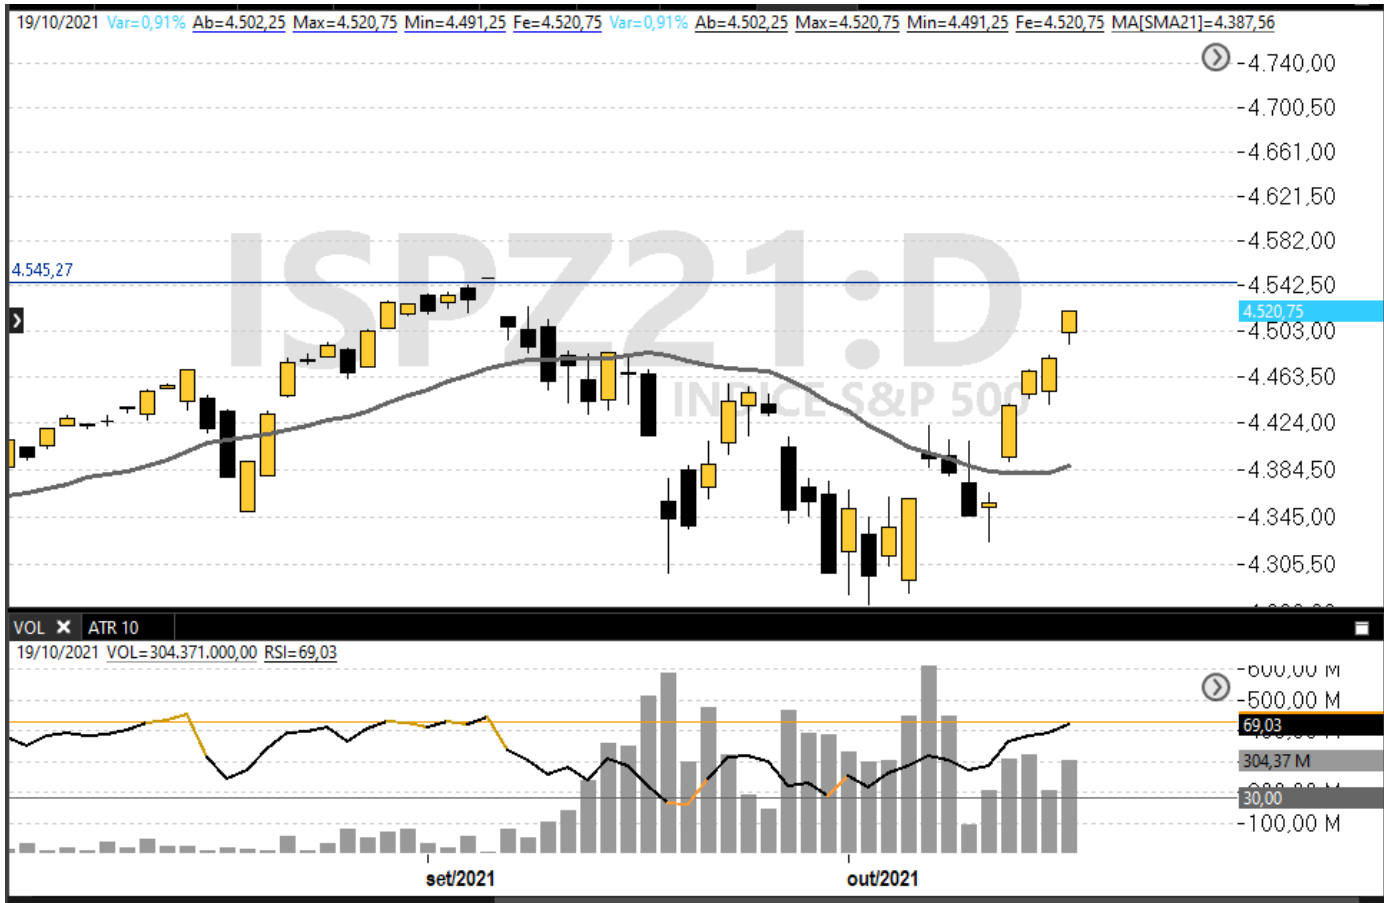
19/10/2021 Var=0,91% Ab=4.502,25 Max=4.520,75 Min=4.491,25 Fe=4.520,75 Var=0,91% Ab=4.502,25 Max=4.520,75 Min=4.491,25 Fe=4.520,75 MA[SMA21]=4.387,56

ISPZ21:D
INDICE S&P 500

4.545,27

4.740,00
4.700,50
4.661,00
4.621,50
4.582,00
4.542,50
4.520,75
4.503,00
4.463,50
4.424,00
4.384,50
4.345,00
4.305,50

VOL ATR 10

19/10/2021 VOL=304.371.000,00 RSI=69,03

600,00 M
500,00 M
69,03
304,37 M
30,00
100,00 M

set/2021
out/2021